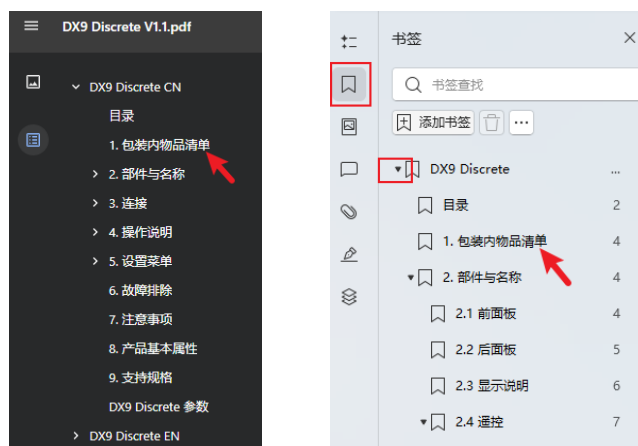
DX9 Discrete V1.1.pdf

DX9 Discrete CN
目录
1. 包装内物品清单
2. 部件与名称
3. 连接
4. 操作说明
5. 设置菜单
6. 故障排除
7. 注意事项
8. 产品基本属性
9. 支持规格
DX9 Discrete 参数
DX9 Discrete EN

书签
书签查找
添加书签
...
DX9 Discrete ...
目录 2
1. 包装内物品清单 4
2. 部件与名称 4
2.1 前面板 4
2.2 后面板 5
2.3 显示说明 6
2.4 遥控 7